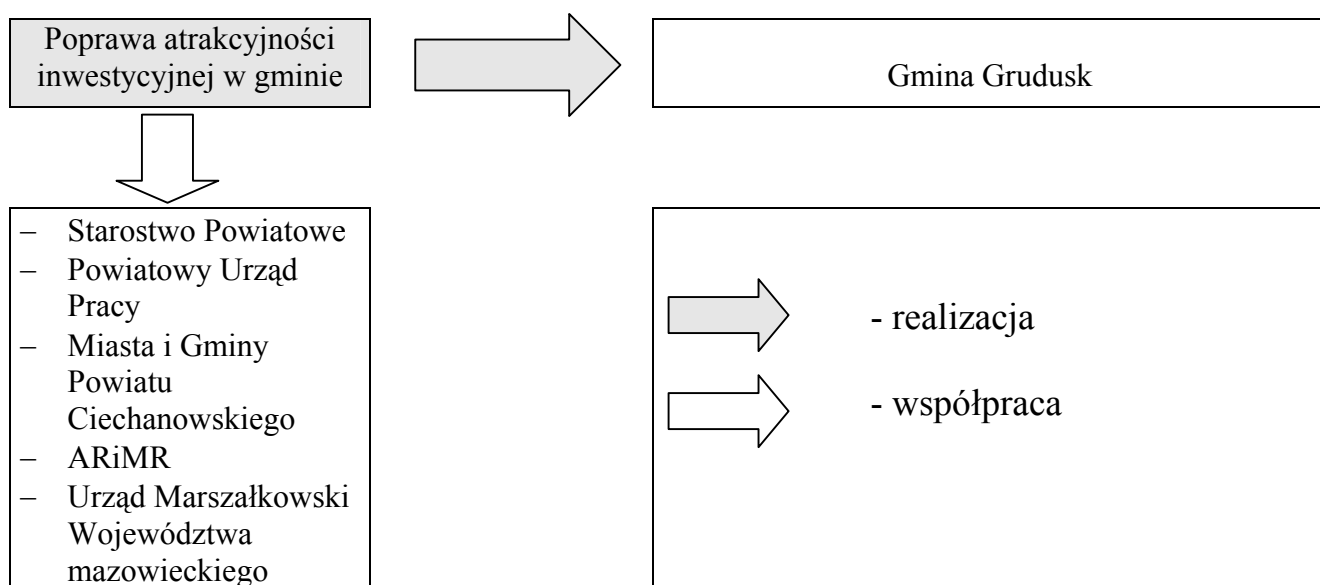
Poprawa atrakcyjności inwestycyjnej w gminie

Gmina Grudusk

– Starostwo Powiatowe
– Powiatowy Urząd Pracy
– Miasta i Gminy Powiatu Ciechanowskiego
– ARiMR
– Urząd Marszałkowski Województwa mazowieckiego

- realizacja

- współpraca